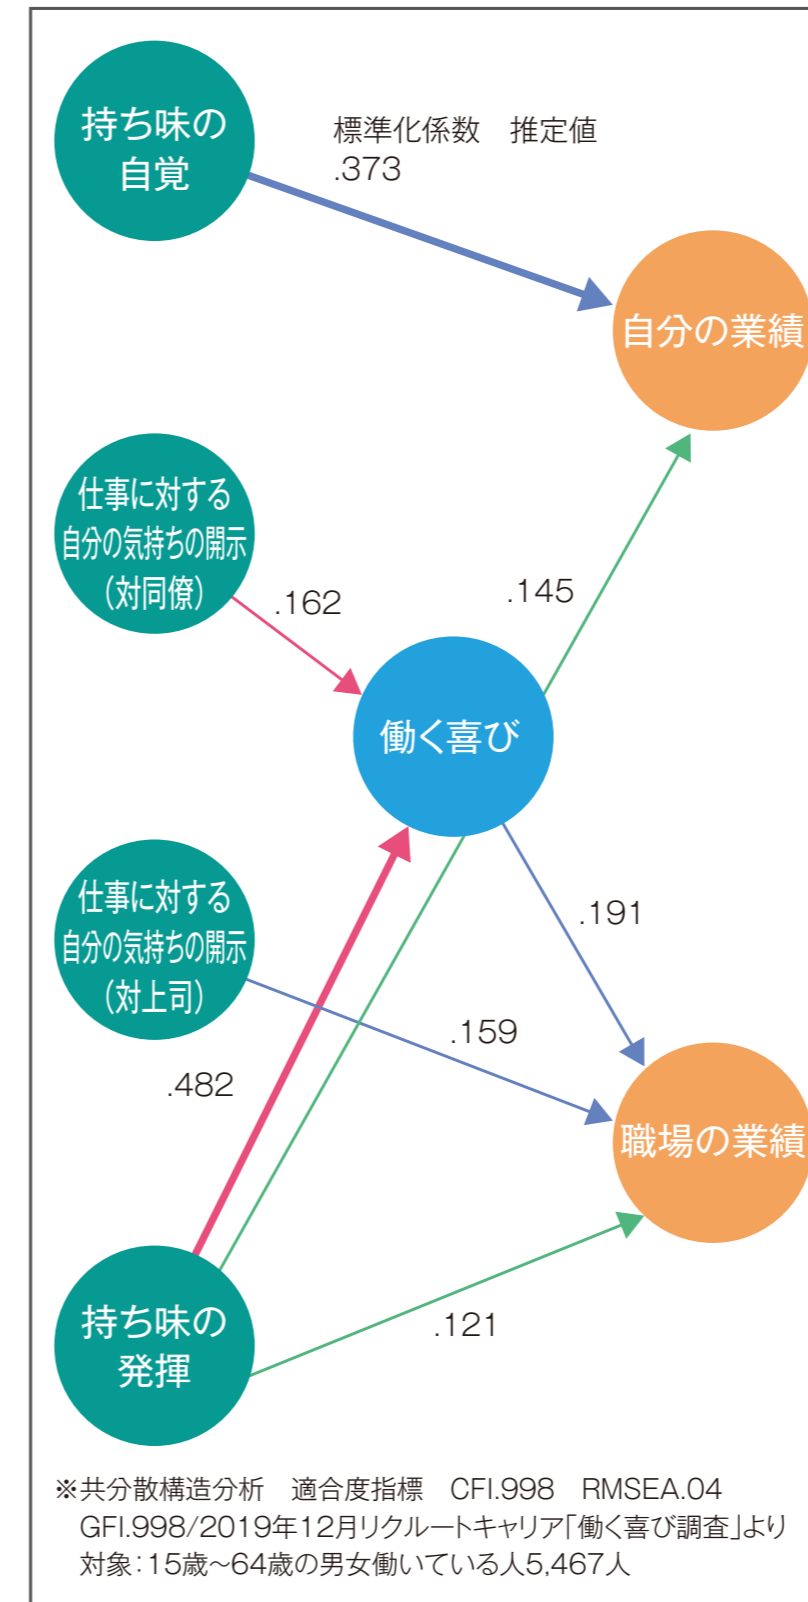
持ち味の自覚

標準化係数　推定値
.373

自分の業績

仕事に対する自分の気持ちの開示（対同僚）

.162

.145

働く喜び

仕事に対する自分の気持ちの開示（対上司）

.191

.159

.482

職場の業績

持ち味の発揮

.121

※共分散構造分析　適合度指標　CFI.998　RMSEA.04
GFI.998/2019年12月リクルートキャリア「働く喜び調査」より
対象：15歳～64歳の男女働いている人5,467人